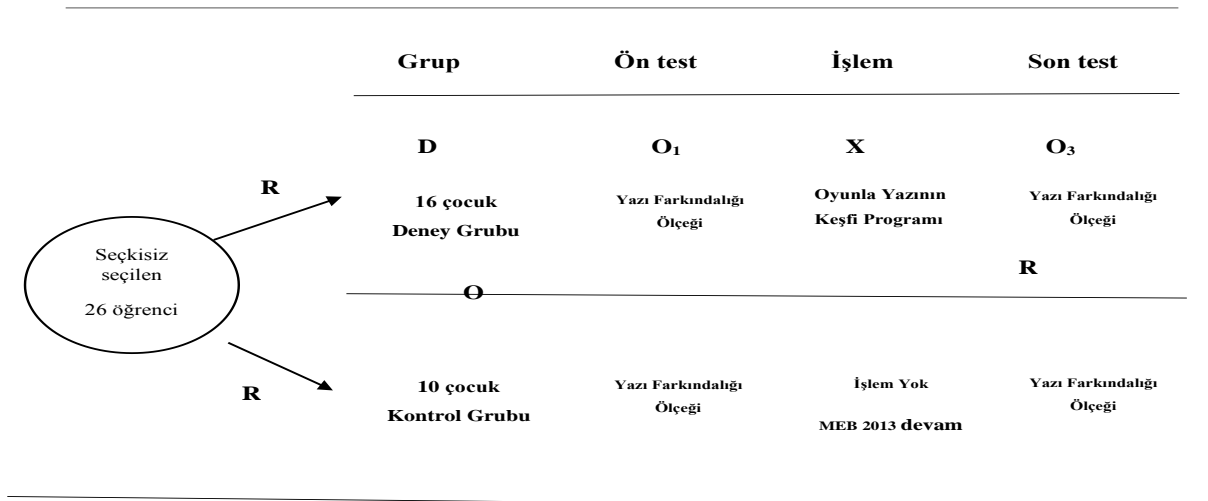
| Grup | Ön test | İşlem | Son test |
|---|---|---|---|
| D | $O_1$ | X | $O_3$ |
| 16 çocuk Deney Grubu | Yazı Farkındalığı Ölçeği | Oyunla Yazının Keşfi Programı | Yazı Farkındalığı Ölçeği |
| R | | | R |
| O | | | |
| 10 çocuk Kontrol Grubu | Yazı Farkındalığı Ölçeği | İşlem Yok MEB 2013 devam | Yazı Farkındalığı Ölçeği |

R

Seçkisiz seçilen 26 öğrenci

R